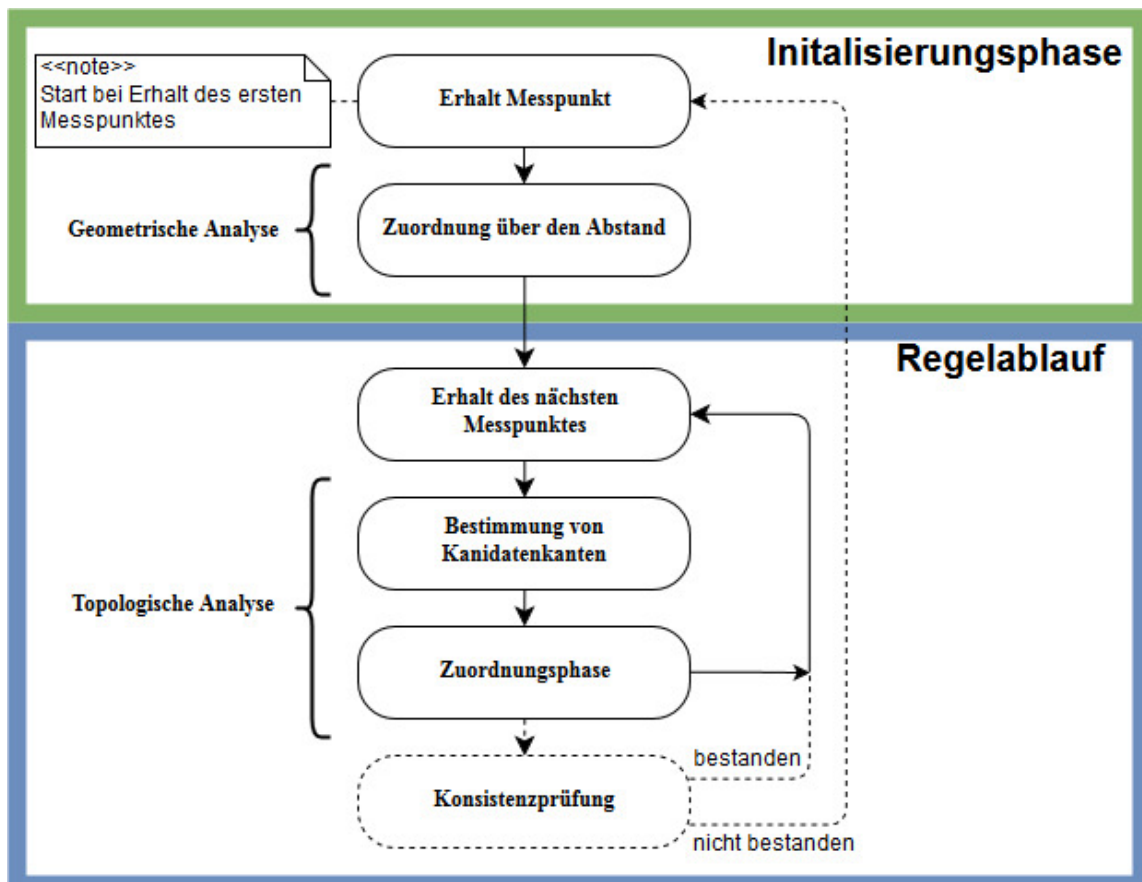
Initalisierungsphase

<<note>>
Start bei Erhalt des ersten Messpunktes

Erhalt Messpunkt

Geometrische Analyse

Zuordnung über den Abstand

Regelablauf

Erhalt des nächsten Messpunktes

Topologische Analyse

Bestimmung von Kanidatenkanten

Zuordnungsphase

bestanden

Konsistenzprüfung

nicht bestanden